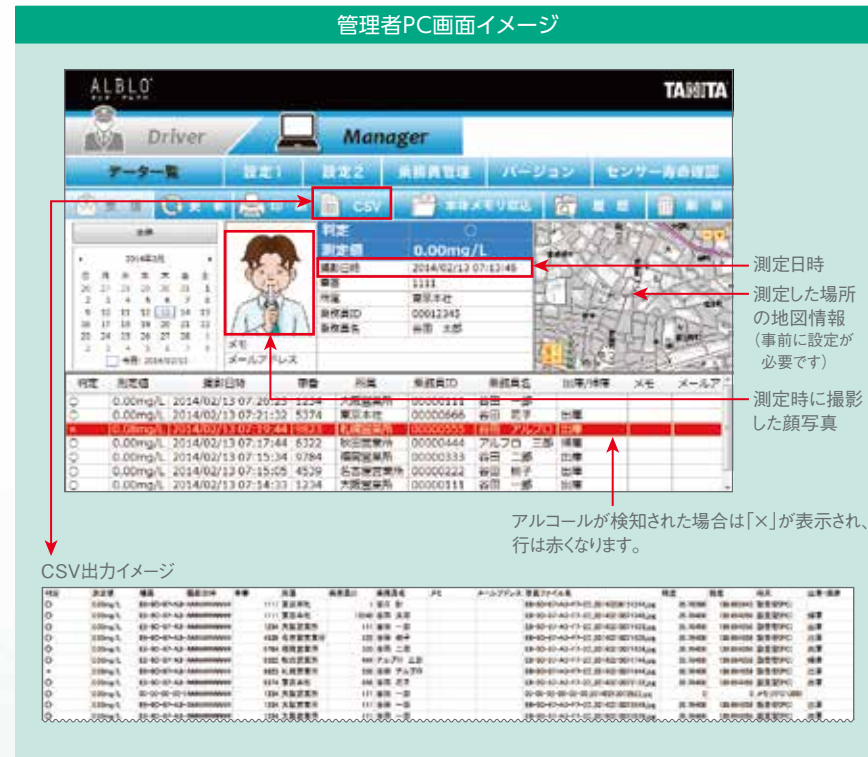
管理者PC画面イメージ

ALBLO

TANITA

Driver

Manager

データ一覧

設定1

設定2

乗務員管理

バージョン

センサー寿命確認

CSV

本体メモリ取込

2014年2月

判定

測定値 0.00mg/L

撮影日時 2014/02/13 07:13:46

車番 1111

所属 東京本社

乗務員ID 00012345

乗務員名 谷田 太郎

メモ

メールアドレス

測定日時

測定した場所の地図情報
（事前に設定が必要です）

測定時に撮影した顔写真

| 判定 | 測定値 | 撮影日時 | 車番 | 所属 | 乗務員ID | 乗務員名 | 出庫/帰庫 | メモ | メールア |
|---|---|---|---|---|---|---|---|---|---|
| ○ | 0.00mg/L | 2014/02/13 07:20:25 | 1234 | 大阪営業所 | 00000111 | 谷田 一郎 | | | |
| ○ | 0.00mg/L | 2014/02/13 07:21:32 | 5374 | 東京本社 | 00000666 | 谷田 武子 | 出庫 | | |
| × | 0.08mg/L | 2014/02/13 07:19:44 | 9823 | 札幌営業所 | 00000555 | 谷田 アルフロ | 出庫 | | |
| ○ | 0.00mg/L | 2014/02/13 07:17:44 | 6322 | 秋田営業所 | 00000444 | アルフロ 三郎 | 帰庫 | | |
| ○ | 0.00mg/L | 2014/02/13 07:15:34 | 9784 | 福岡営業所 | 00000333 | 谷田 二郎 | 出庫 | | |
| ○ | 0.00mg/L | 2014/02/13 07:15:05 | 4529 | 名古屋営業所 | 00000222 | 谷田 恵子 | 出庫 | | |
| ○ | 0.00mg/L | 2014/02/13 07:54:33 | 1234 | 大阪営業所 | 00000111 | 谷田 一郎 | 出庫 | | |

アルコールが検知された場合は「×」が表示され、行は赤くなります。

CSV出力イメージ